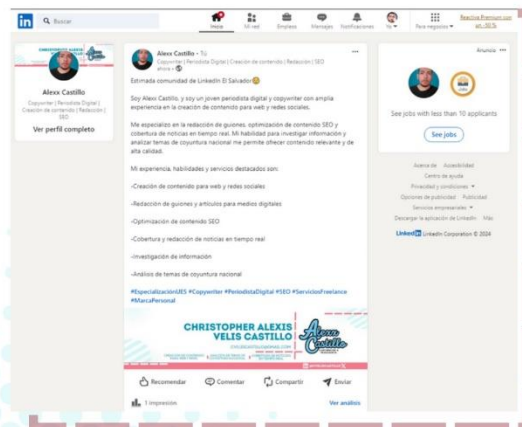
Buscar

Inicio Mi red Empleos Mensajes Notificaciones Yo Para negocios Reactiva Premium con un -50 %

Alexx Castillo
Copywriter | Periodista Digital | Creación de contenido | Redacción | SEO
Ver perfil completo

Alexx Castillo • Tú
Copywriter | Periodista Digital | Creación de contenido | Redacción | SEO
ahora •

Estimada comunidad de LinkedIn El Salvador

Soy Alexx Castillo, y soy un joven periodista digital y copywriter con amplia experiencia en la creación de contenido para web y redes sociales.

Me especializo en la redacción de guiones, optimización de contenido SEO y cobertura de noticias en tiempo real. Mi habilidad para investigar información y analizar temas de coyuntura nacional me permite ofrecer contenido relevante y de alta calidad.

Mi experiencia, habilidades y servicios destacados son:

-Creación de contenido para web y redes sociales

-Redacción de guiones y artículos para medios digitales

-Optimización de contenido SEO

-Cobertura y redacción de noticias en tiempo real

-Investigación de información

-Análisis de temas de coyuntura nacional

#EspecializaciónUES #Copywriter #PeriodistaDigital #SEO #ServiciosFreelance #MarcaPersonal

CHRISTOPHER ALEXIS VELIS CASTILLO
Alexx Castillo

Recomendar Comentar Compartir Enviar

1 impresión Ver análisis

Anuncio
See jobs with less than 10 applicants
See jobs

Acerca de Accesibilidad
Centro de ayuda
Privacidad y condiciones
Opciones de publicidad Publicidad
Servicios empresariales
Descargar la aplicación de LinkedIn Más
LinkedIn LinkedIn Corporation © 2024